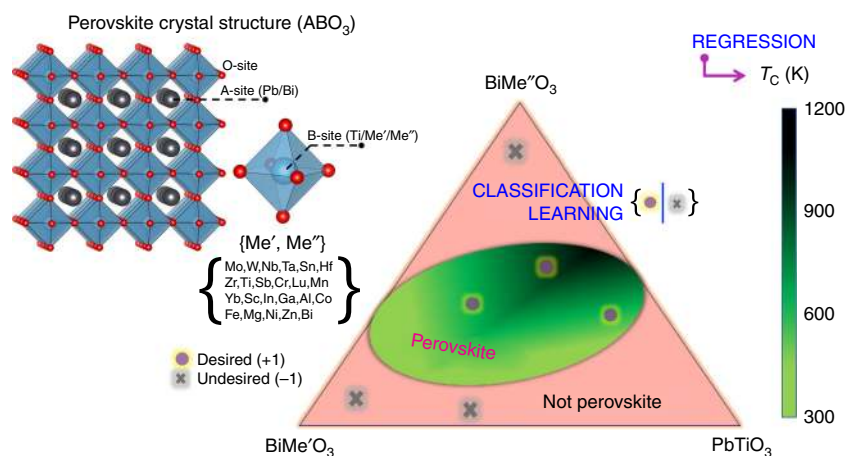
Perovskite crystal structure ($ABO_3$)

O-site

A-site (Pb/Bi)

B-site (Ti/Me′/Me″)

{Me′, Me″}

Mo,W,Nb,Ta,Sn,Hf
Zr,Ti,Sb,Cr,Lu,Mn
Yb,Sc,In,Ga,Al,Co
Fe,Mg,Ni,Zn,Bi

Desired (+1)

Undesired (–1)

REGRESSION

$T_C$ (K)

BiMe″$O_3$

CLASSIFICATION LEARNING

Perovskite

Not perovskite

BiMe′$O_3$

$PbTiO_3$

1200

900

600

300